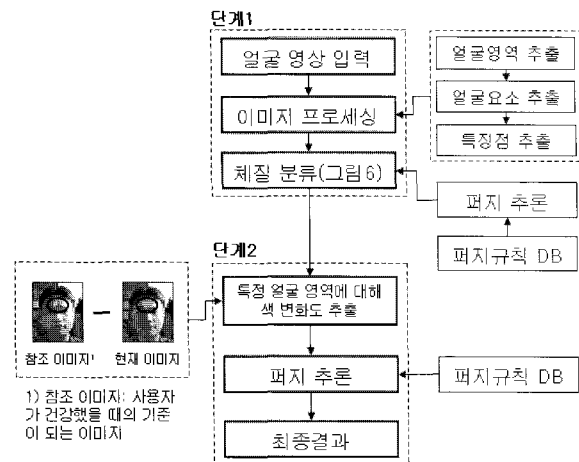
단계1

얼굴 영상 입력

이미지 프로세싱

체질 분류(그림6)

얼굴영역 추출

얼굴요소 추출

특징점 추출

퍼지 추론

퍼지규칙 DB

단계2

참조 이미지¹ – 현재 이미지

특정 얼굴 영역에 대해 색 변화도 추출

퍼지 추론

퍼지규칙 DB

최종결과

1) 참조 이미지: 사용자가 건강했을 때의 기준이 되는 이미지